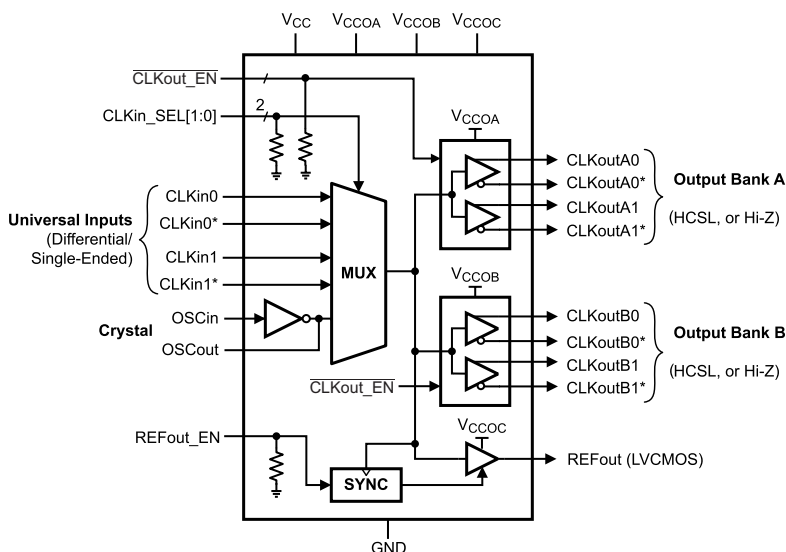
$V_{CC}$ $V_{CCOA}$ $V_{CCOB}$ $V_{CCOC}$

$\overline{\text{CLKout\_EN}}$

CLKin_SEL[1:0]

2

$V_{CCOA}$

CLKoutA0

CLKoutA0*

Output Bank A

CLKoutA1

(HCSL, or Hi-Z)

CLKoutA1*

CLKin0

CLKin0*

Universal Inputs (Differential/ Single-Ended)

CLKin1

MUX

CLKin1*

$V_{CCOB}$

Crystal

OSCin

CLKoutB0

OSCout

CLKoutB0*

Output Bank B

CLKoutB1

$\overline{\text{CLKout\_EN}}$

(HCSL, or Hi-Z)

CLKoutB1*

$V_{CCOC}$

REFout_EN

REFout (LVCMOS)

SYNC

GND